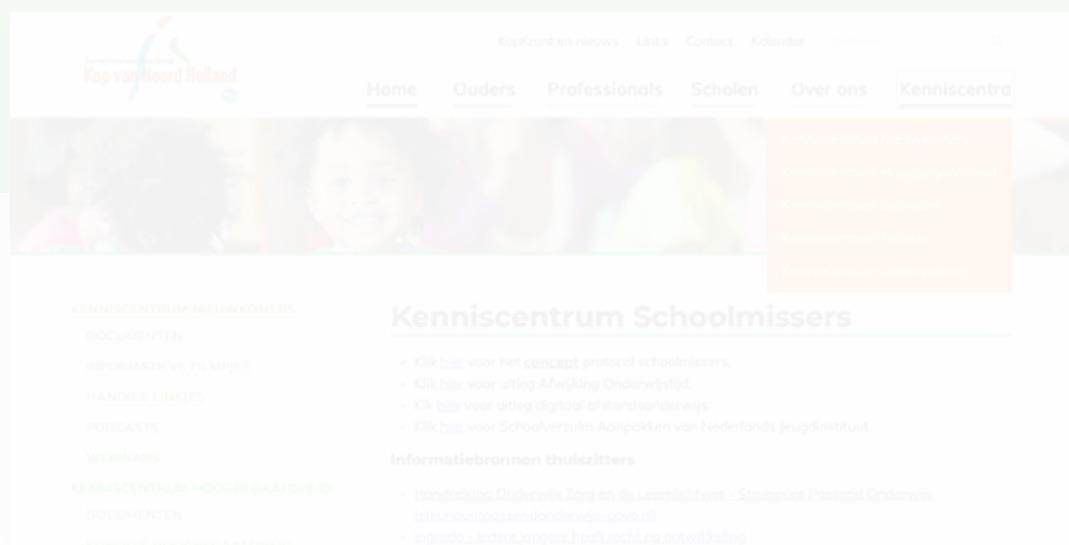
Kop van Noord Holland

KopKrant en nieuws Links Contact Kalender

Home Ouders Professionals Scholen Over ons Kenniscentra

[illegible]
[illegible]
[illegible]
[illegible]
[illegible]

KENNISCENTRUM NIEUWKOMERS
DOCUMENTEN
INFORMATIEVE FILMPJES
HANDIGE LINKJES
PODCASTS
WEBINARS
KENNISCENTRUM HOOGBEGAAFDHEID
DOCUMENTEN
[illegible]

Kenniscentrum Schoolmissers

Klik hier voor het concept protocol schoolmissers.
Klik hier voor uitleg Afwijking Onderwijstijd.
Klik hier voor uitleg digitaal afstandsonderwijs.
Klik hier voor Schoolverzuim Aanpakken van Nederlands Jeugdinstituut.

Informatiebronnen thuiszitters

Handreiking Onderwijs Zorg en de Leerplichtwet - Steunpunt Passend Onderwijs (steunpuntpassendonderwijs-povo.nl)
Ingrado - Iedere jongere heeft recht op ontwikkeling